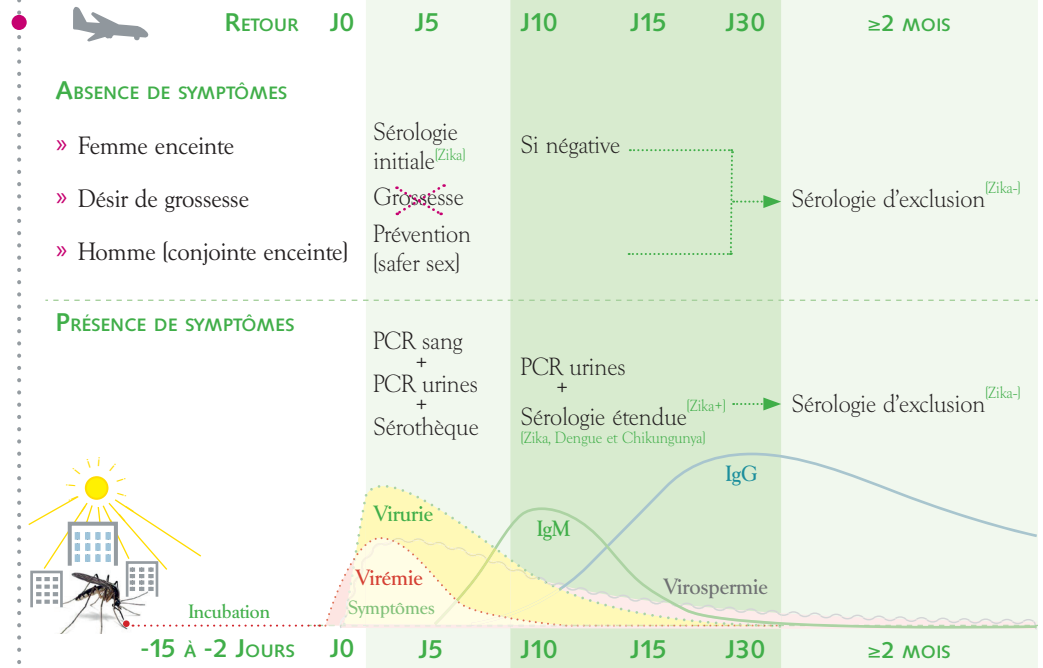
Retour J0 J5 J10 J15 J30 ≥2 mois

Absence de symptômes

» Femme enceinte

» Désir de grossesse

» Homme (conjointe enceinte)

Sérologie initiale[Zika]

Grossesse

Prévention (safer sex)

Si négative

Sérologie d'exclusion[Zika-]

Présence de symptômes

PCR sang + PCR urines + Sérothèque

PCR urines + Sérologie étendue[Zika+] (Zika, Dengue et Chikungunya)

Sérologie d'exclusion[Zika-]

IgG

Virurie

IgM

Virémie

Symptômes

Virospermie

Incubation

-15 à -2 Jours J0 J5 J10 J15 J30 ≥2 mois